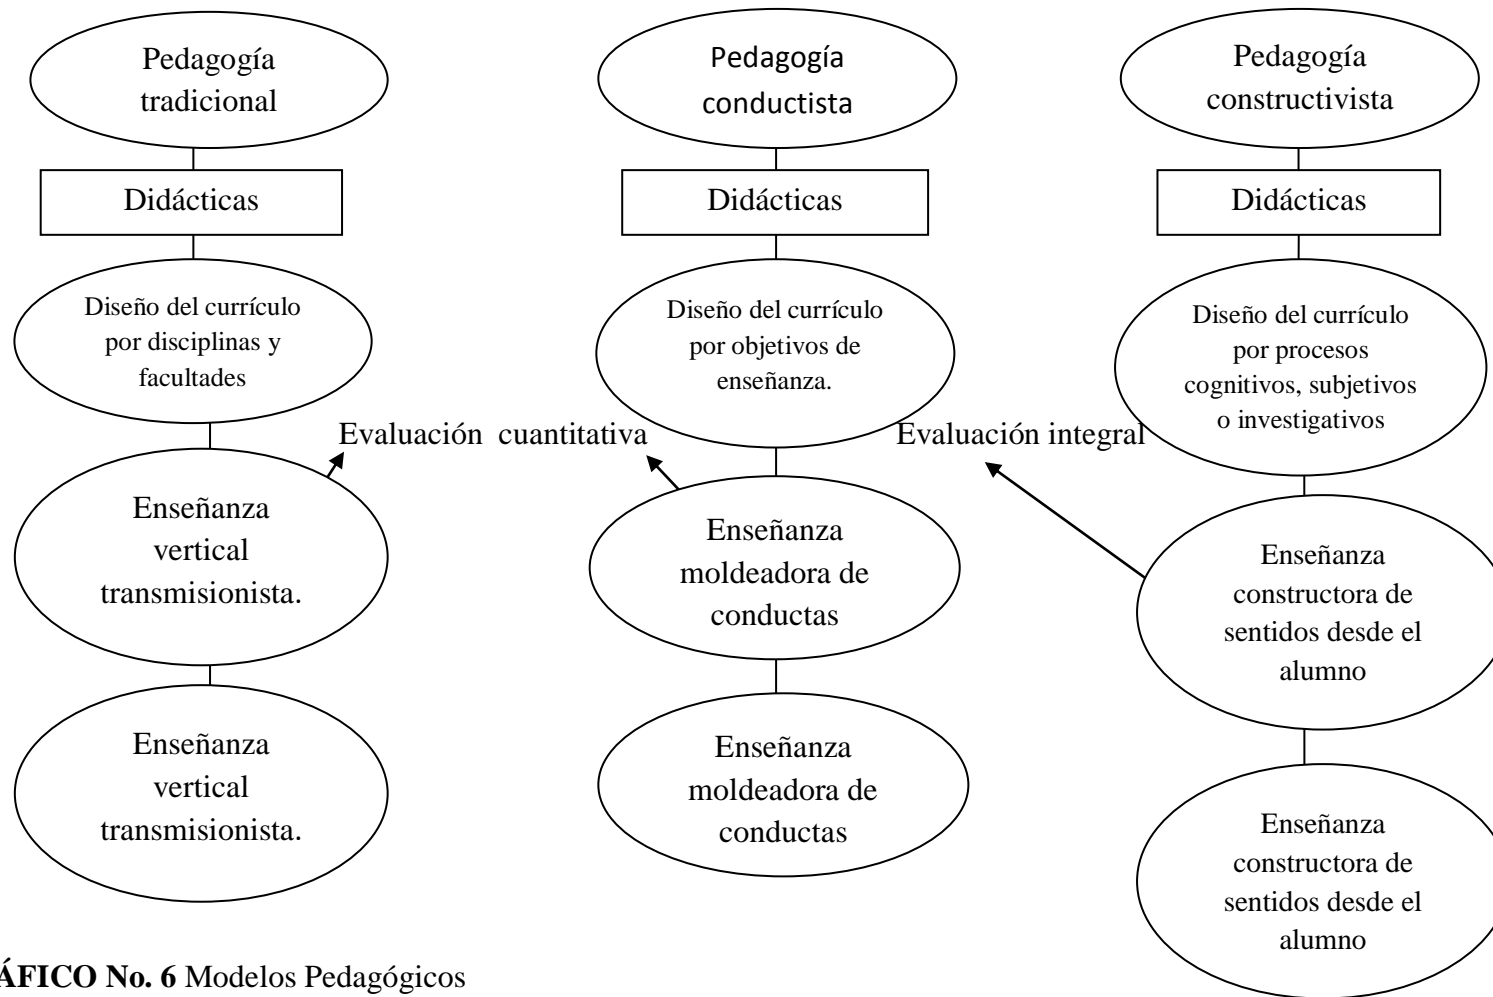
Pedagogía tradicional

Didácticas

Diseño del currículo por disciplinas y facultades

Enseñanza vertical transmisionista.

Enseñanza vertical transmisionista.

Evaluación cuantitativa

Pedagogía conductista

Didácticas

Diseño del currículo por objetivos de enseñanza.

Enseñanza moldeadora de conductas

Enseñanza moldeadora de conductas

Evaluación integral

Pedagogía constructivista

Didácticas

Diseño del currículo por procesos cognitivos, subjetivos o investigativos

Enseñanza constructora de sentidos desde el alumno

Enseñanza constructora de sentidos desde el alumno

ÁFICO No. 6 Modelos Pedagógicos